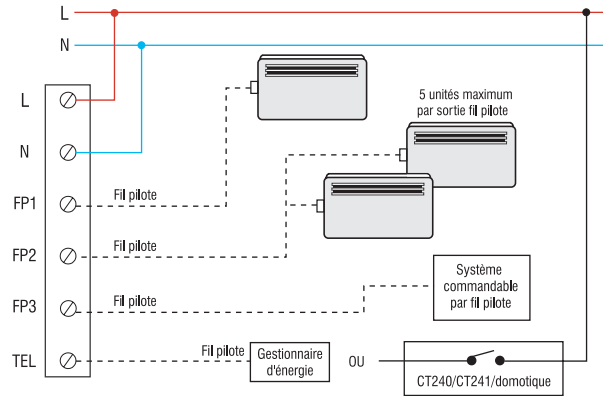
L

N

L

N

FP1

FP2

FP3

TEL

Fil pilote

Fil pilote

Fil pilote

Fil pilote

5 unités maximum par sortie fil pilote

Système commandable par fil pilote

Gestionnaire d'énergie

OU

CT240/CT241/domotique